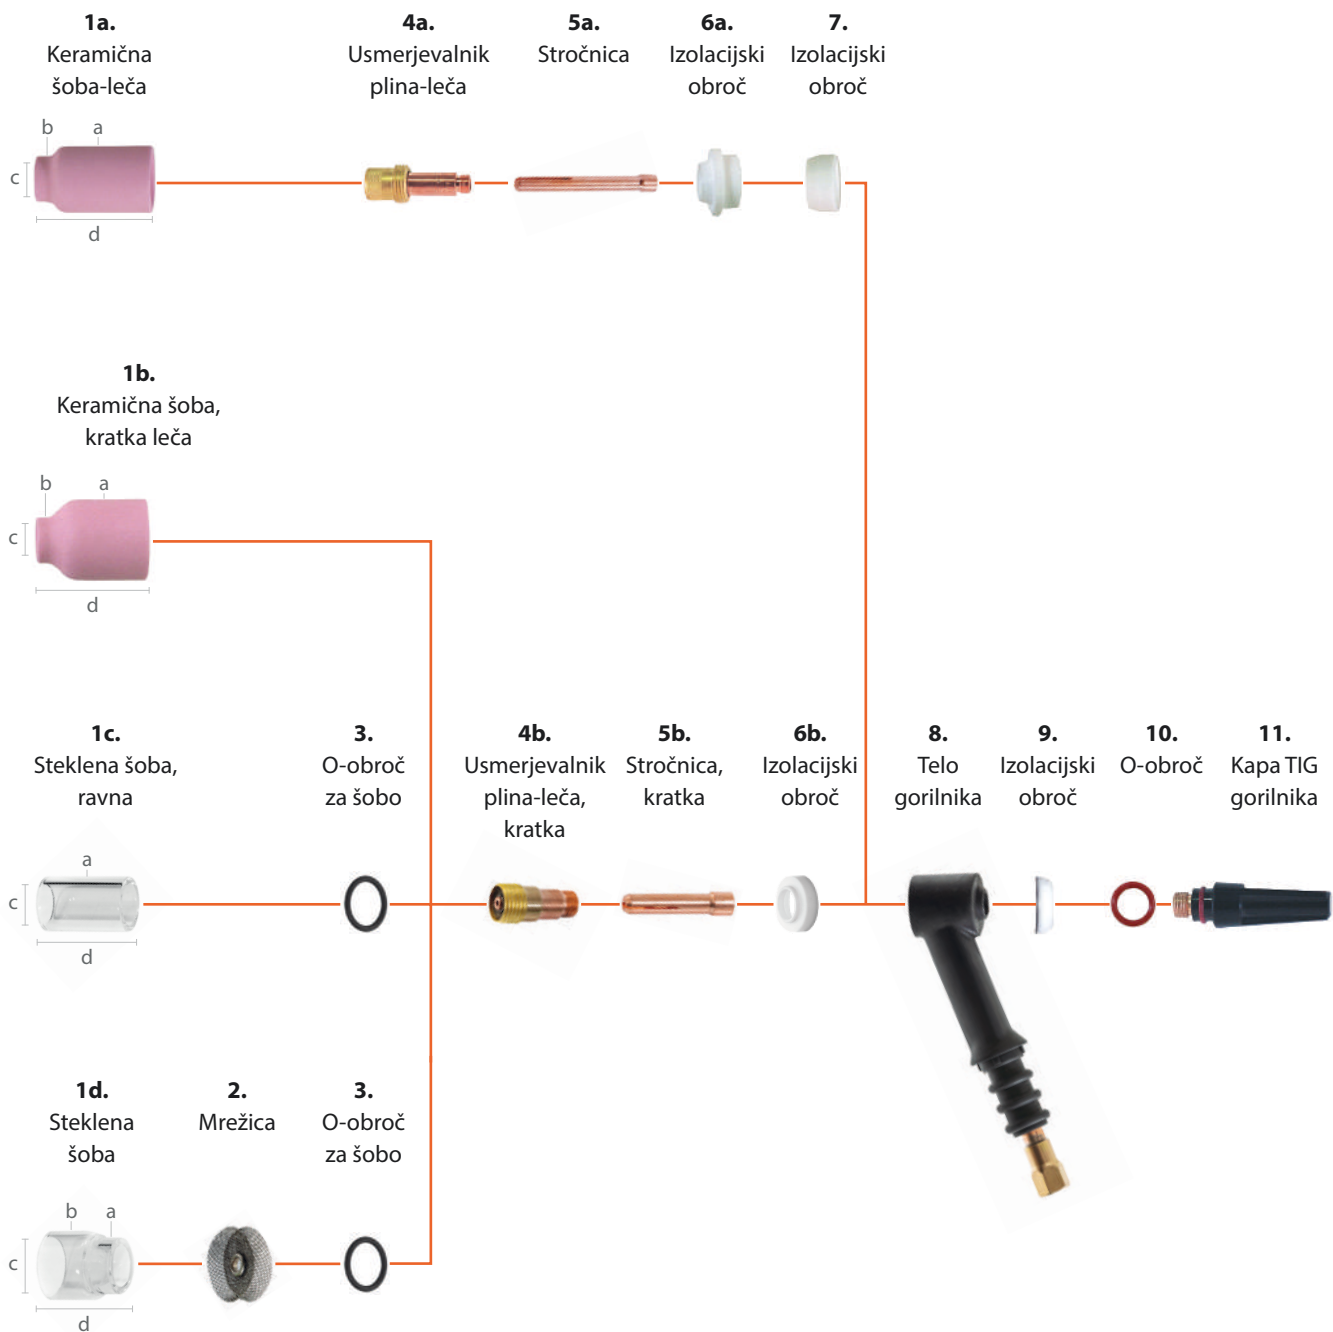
**1a.**
Keramična šoba-leča

b a
c
d

**4a.**
Usmerjevalnik plina-leča

**5a.**
Stročnica

**6a.**
Izolacijski obroč

**7.**
Izolacijski obroč

**1b.**
Keramična šoba, kratka leča

b a
c
d

**1c.**
Steklena šoba, ravna

a
c
d

**3.**
O-obroč za šobo

**4b.**
Usmerjevalnik plina-leča, kratka

**5b.**
Stročnica, kratka

**6b.**
Izolacijski obroč

**8.**
Telo gorilnika

**9.**
Izolacijski obroč

**10.**
O-obroč

**11.**
Kapa TIG gorilnika

**1d.**
Steklena šoba

b a
c
d

**2.**
Mrežica

**3.**
O-obroč za šobo